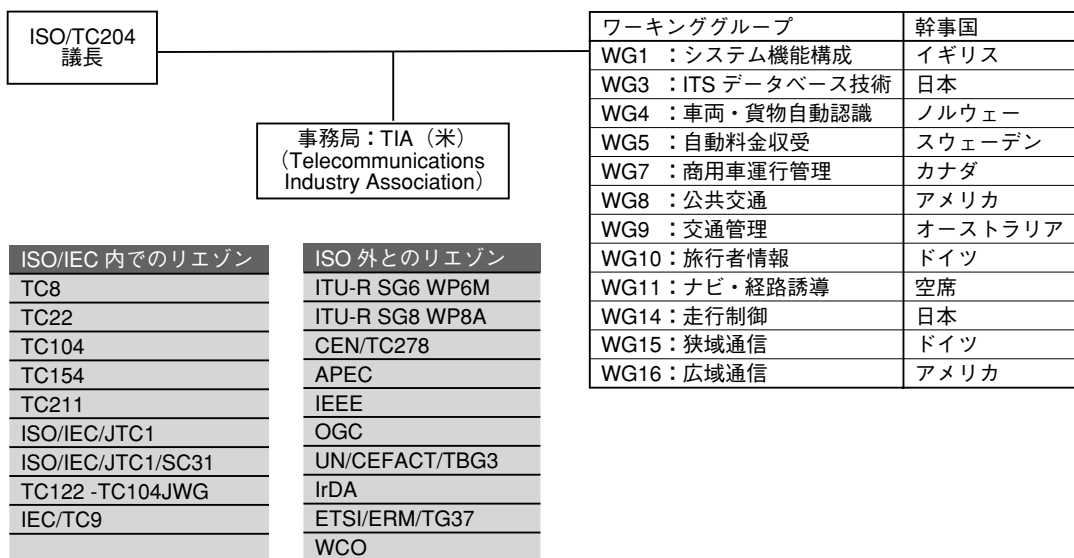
ISO/TC204
議長

事務局：TIA（米）
（Telecommunications Industry Association）

| ワーキンググループ | 幹事国 |
|---|---|
| WG1 ：システム機能構成 | イギリス |
| WG3 ：ITS データベース技術 | 日本 |
| WG4 ：車両・貨物自動認識 | ノルウェー |
| WG5 ：自動料金収受 | スウェーデン |
| WG7 ：商用車運行管理 | カナダ |
| WG8 ：公共交通 | アメリカ |
| WG9 ：交通管理 | オーストラリア |
| WG10：旅行者情報 | ドイツ |
| WG11：ナビ・経路誘導 | 空席 |
| WG14：走行制御 | 日本 |
| WG15：狭域通信 | ドイツ |
| WG16：広域通信 | アメリカ |

| ISO/IEC 内でのリエゾン |
|---|
| TC8 |
| TC22 |
| TC104 |
| TC154 |
| TC211 |
| ISO/IEC/JTC1 |
| ISO/IEC/JTC1/SC31 |
| TC122 -TC104JWG |
| IEC/TC9 |

| ISO 外とのリエゾン |
|---|
| ITU-R SG6 WP6M |
| ITU-R SG8 WP8A |
| CEN/TC278 |
| APEC |
| IEEE |
| OGC |
| UN/CEFACT/TBG3 |
| IrDA |
| ETSI/ERM/TG37 |
| WCO |